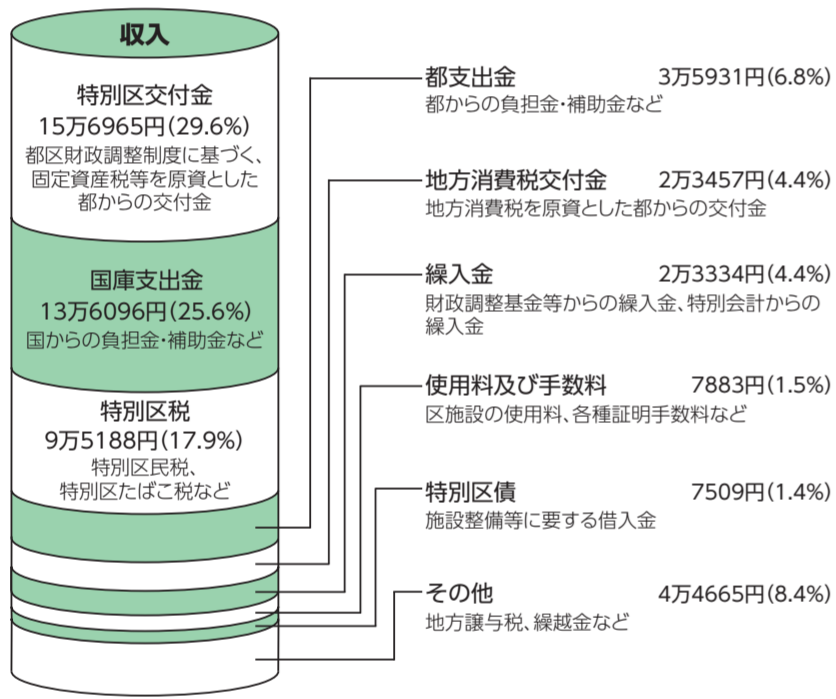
収入

特別区交付金
15万6965円(29.6%)
都区財政調整制度に基づく、固定資産税等を原資とした都からの交付金

国庫支出金
13万6096円(25.6%)
国からの負担金・補助金など

特別区税
9万5188円(17.9%)
特別区民税、特別区たばこ税など

都支出金　3万5931円(6.8%)
都からの負担金・補助金など

地方消費税交付金　2万3457円(4.4%)
地方消費税を原資とした都からの交付金

繰入金　2万3334円(4.4%)
財政調整基金等からの繰入金、特別会計からの繰入金

使用料及び手数料　7883円(1.5%)
区施設の使用料、各種証明手数料など

特別区債　7509円(1.4%)
施設整備等に要する借入金

その他　4万4665円(8.4%)
地方譲与税、繰越金など